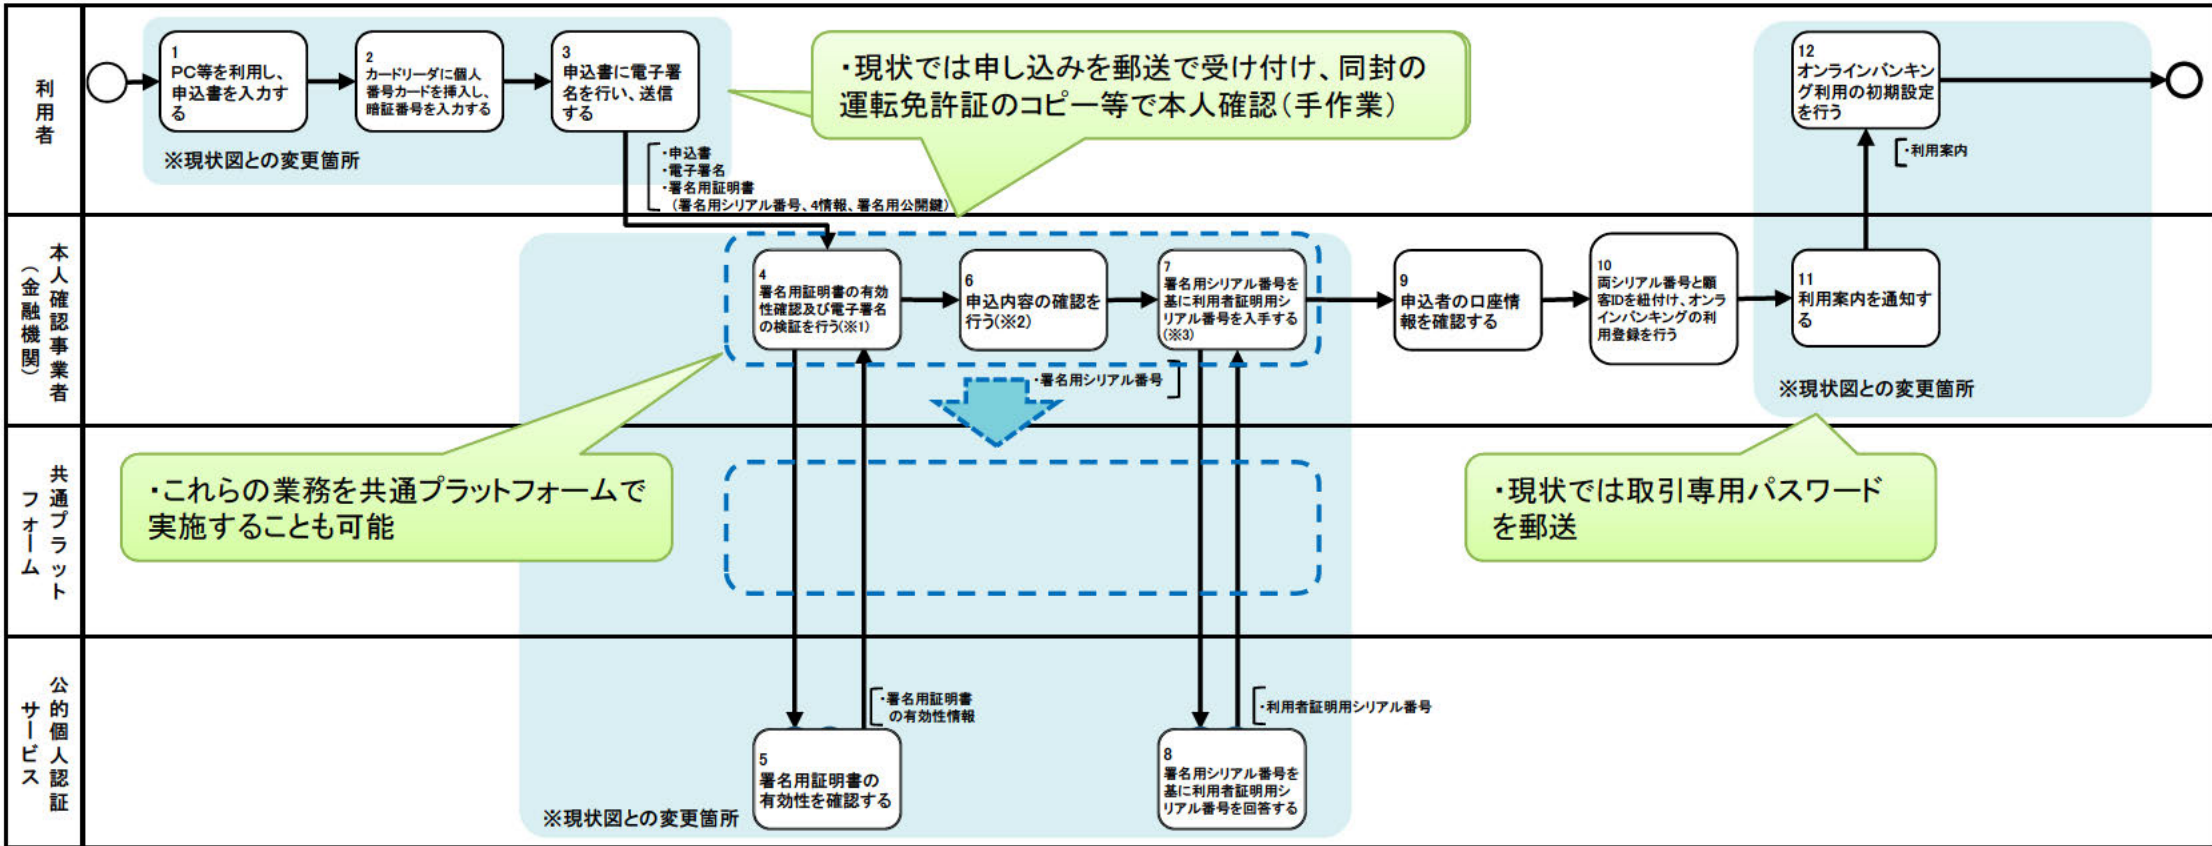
利用者

1
PC等を利用し、申込書を入力する

2
カードリーダに個人番号カードを挿入し、暗証番号を入力する

3
申込書に電子署名を行い、送信する

※現状図との変更箇所

・現状では申し込みを郵送で受け付け、同封の運転免許証のコピー等で本人確認（手作業）

12
オンラインバンキング利用の初期設定を行う

・申込書
・電子署名
・署名用証明書
（署名用シリアル番号、4情報、署名用公開鍵）

・利用案内

本人確認事業者（金融機関）

4
署名用証明書の有効性確認及び電子署名の検証を行う(※1)

6
申込内容の確認を行う(※2)

7
署名用シリアル番号を基に利用者証明用シリアル番号を入手する(※3)

9
申込者の口座情報を確認する

10
両シリアル番号と顧客IDを紐付け、オンラインバンキングの利用登録を行う

11
利用案内を通知する

※現状図との変更箇所

・署名用シリアル番号

共通プラットフォーム

・これらの業務を共通プラットフォームで実施することも可能

・現状では取引専用パスワードを郵送

公的個人認証サービス

・署名用証明書の有効性情報

・利用者証明用シリアル番号

5
署名用証明書の有効性を確認する

8
署名用シリアル番号を基に利用者証明用シリアル番号を回答する

※現状図との変更箇所